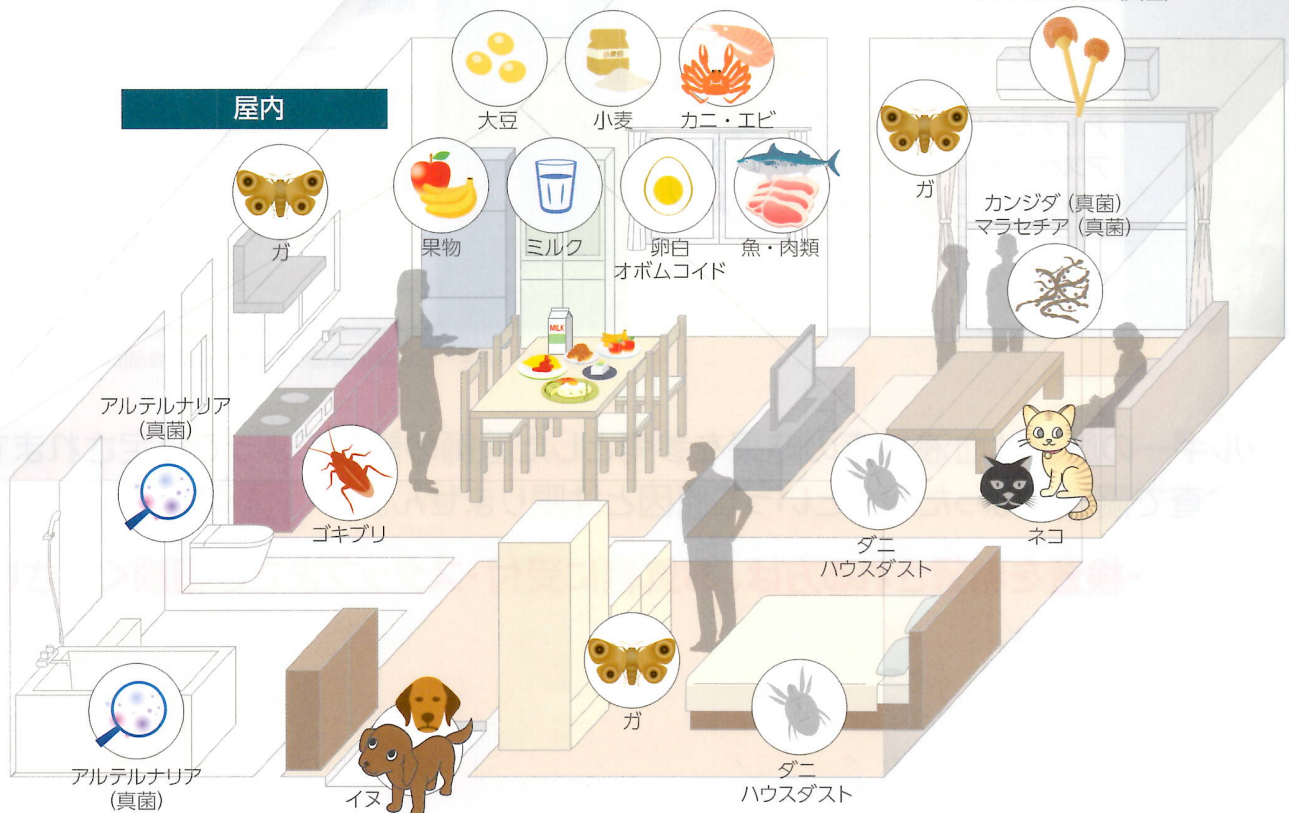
屋内

大豆

小麦

カニ・エビ

ガ

ガ

果物

ミルク

卵白
オボムコイド

魚・肉類

カンジダ（真菌）
マラセチア（真菌）

アルテルナリア
（真菌）

ゴキブリ

ダニ
ハウスダスト

ネコ

ガ

ダニ
ハウスダスト

アルテルナリア
（真菌）

イヌ